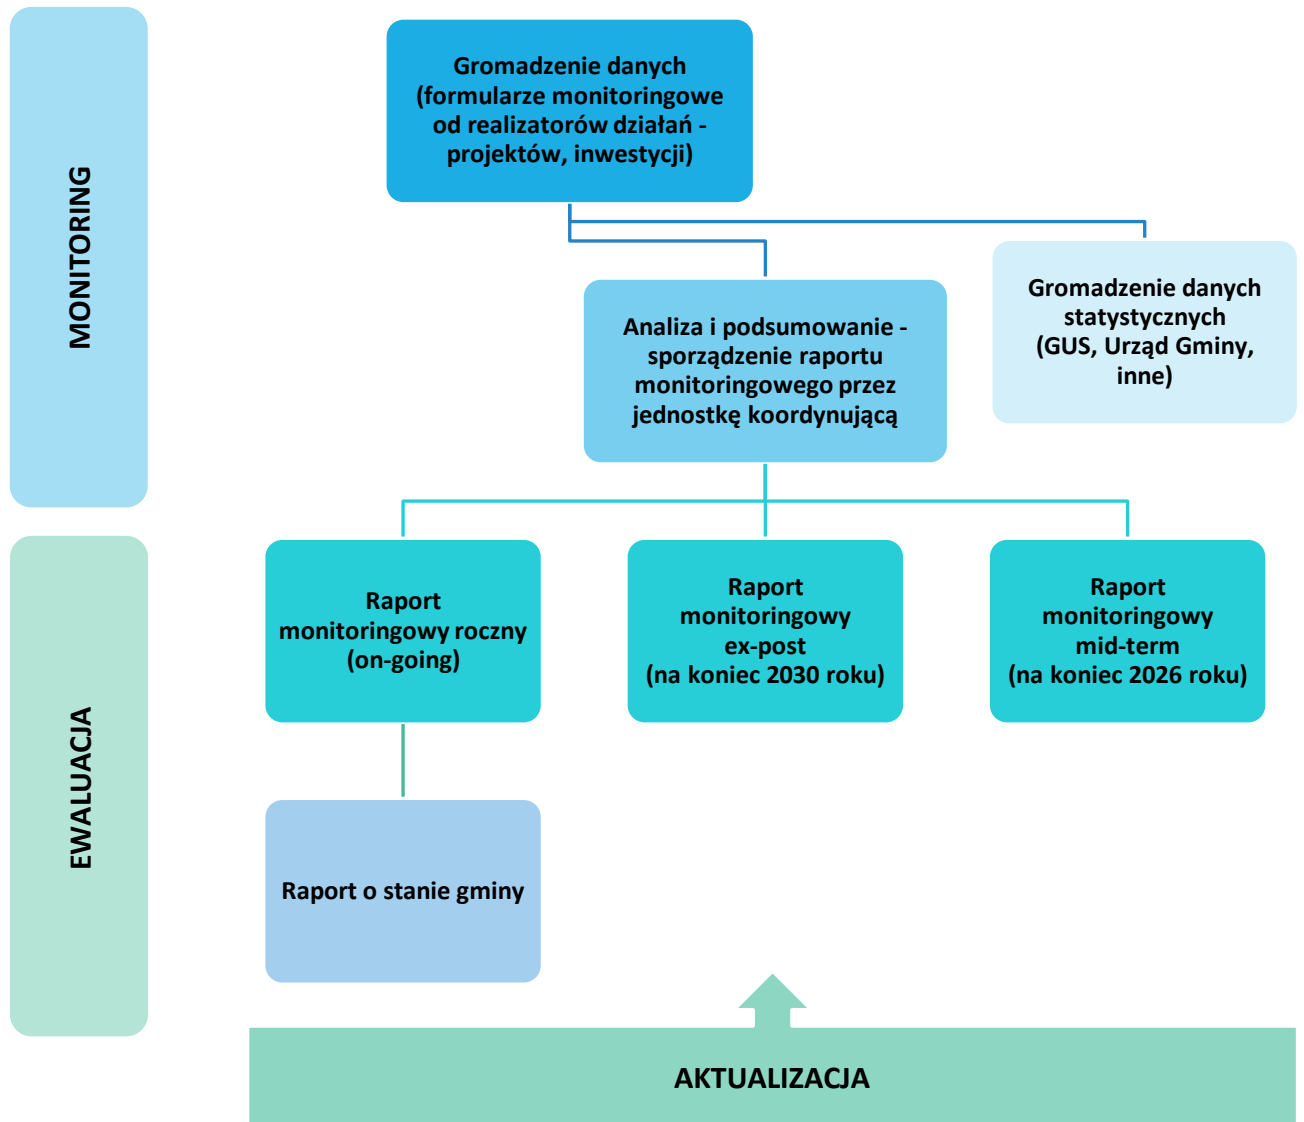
MONITORING

Gromadzenie danych (formularze monitoringowe od realizatorów działań - projektów, inwestycji)

Analiza i podsumowanie - sporządzenie raportu monitoringowego przez jednostkę koordynującą

Gromadzenie danych statystycznych (GUS, Urząd Gminy, inne)

EWALUACJA

Raport monitoringowy roczny (on-going)

Raport monitoringowy ex-post (na koniec 2030 roku)

Raport monitoringowy mid-term (na koniec 2026 roku)

Raport o stanie gminy

AKTUALIZACJA